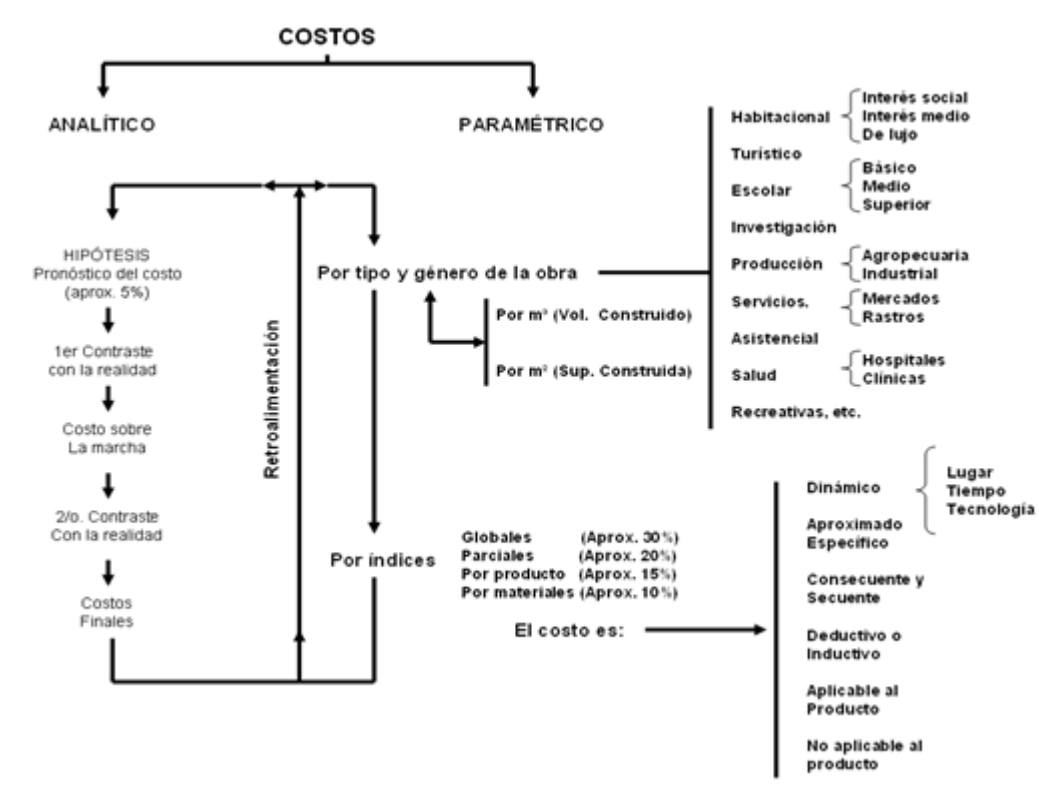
COSTOS

ANALÍTICO

PARAMÉTRICO

HIPÓTESIS
Pronóstico del costo
(aprox. 5%)

1er Contraste
con la realidad

Costo sobre
La marcha

2/o. Contraste
Con la realidad

Costos
Finales

Retroalimentación

Por tipo y género de la obra

Por m³ (Vol. Construido)

Por m² (Sup. Construida)

Habitacional
Interés social
Interés medio
De lujo

Turístico

Escolar
Básico
Medio
Superior

Investigación

Producción
Agropecuaria
Industrial

Servicios.
Mercados
Rastros

Asistencial

Salud
Hospitales
Clínicas

Recreativas, etc.

Por índices

Globales (Aprox. 30%)
Parciales (Aprox. 20%)
Por producto (Aprox. 15%)
Por materiales (Aprox. 10%)

El costo es:

Dinámico
Lugar
Tiempo
Tecnología

Aproximado
Específico

Consecuente y
Secuente

Deductivo o
Inductivo

Aplicable al
Producto

No aplicable al
producto